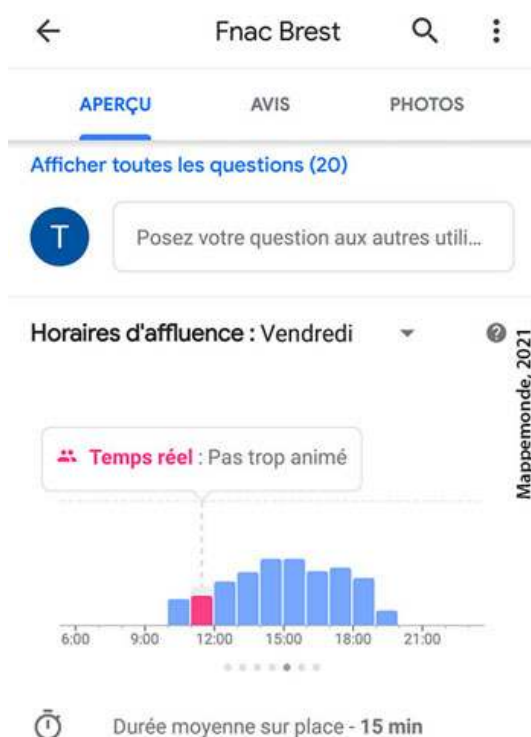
Fnac Brest

APERÇU
AVIS
PHOTOS

Afficher toutes les questions (20)

T

Posez votre question aux autres utili...

Horaires d'affluence : Vendredi

Mappemonde, 2021

Temps réel : Pas trop animé

6:00
9:00
12:00
15:00
18:00
21:00

Durée moyenne sur place - **15 min**